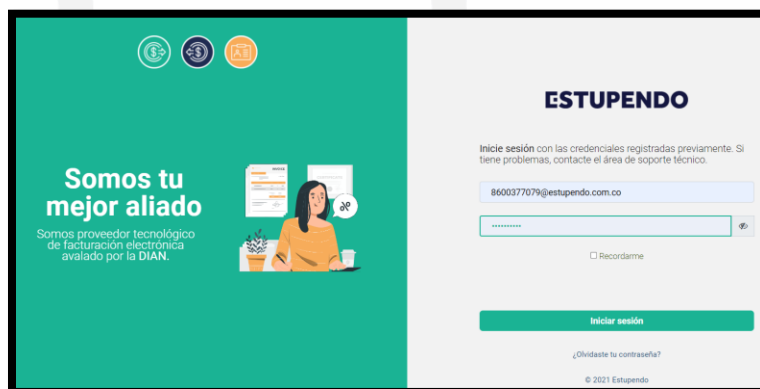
Somos tu mejor aliado

Somos proveedor tecnológico de facturación electrónica avalado por la DIAN.

ESTUPENDO

Inicie sesión con las credenciales registradas previamente. Si tiene problemas, contacte el área de soporte técnico.

8600377079@estupendo.com.co

••••••••••

Recordarme

Iniciar sesión

¿Olvidaste tu contraseña?

© 2021 Estupendo